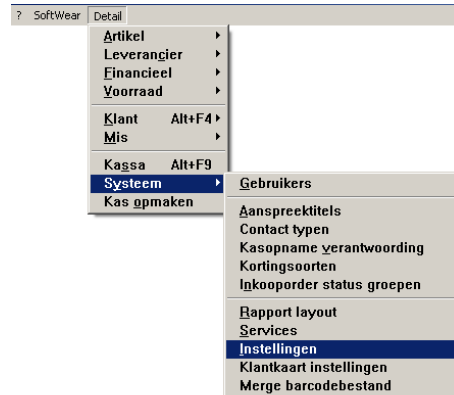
? SoftWear Detail

Artikel
Leverancier
Financieel
Voorraad
Klant Alt+F4
Mis
Kassa Alt+F9
Systeem
Kas opmaken

Gebruikers
Aanspreektitels
Contact typen
Kasopname verantwoording
Kortingsoorten
Inkooporder status groepen
Rapport layout
Services
Instellingen
Klantkaart instellingen
Merge barcodebestand